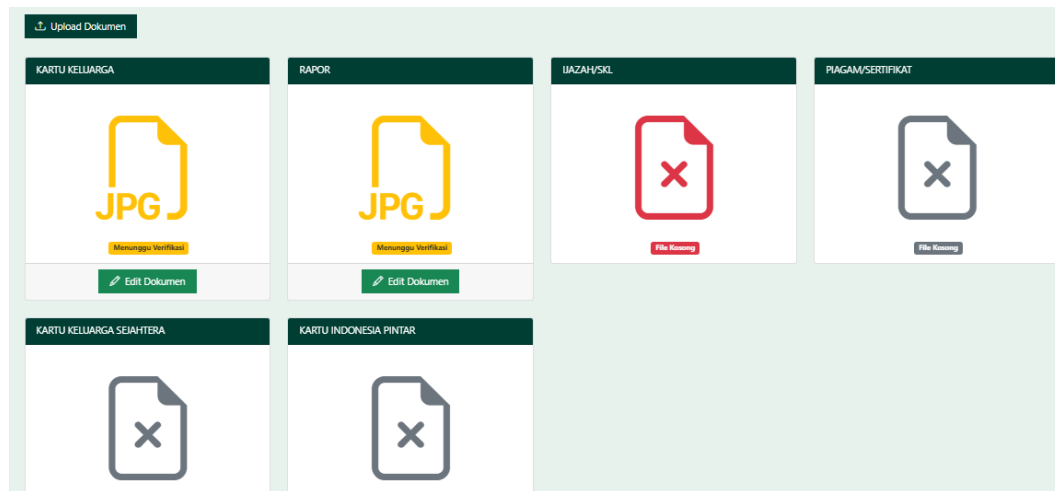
Upload Dokumen

KARTU KELUARGA

JPG

Menunggu Verifikasi

Edit Dokumen

RAPOR

JPG

Menunggu Verifikasi

Edit Dokumen

IJAZAH/SKL

File Kosong

PIAGAM/SERTIFIKAT

File Kosong

KARTU KELUARGA SEJAHTERA

KARTU INDONESIA PINTAR